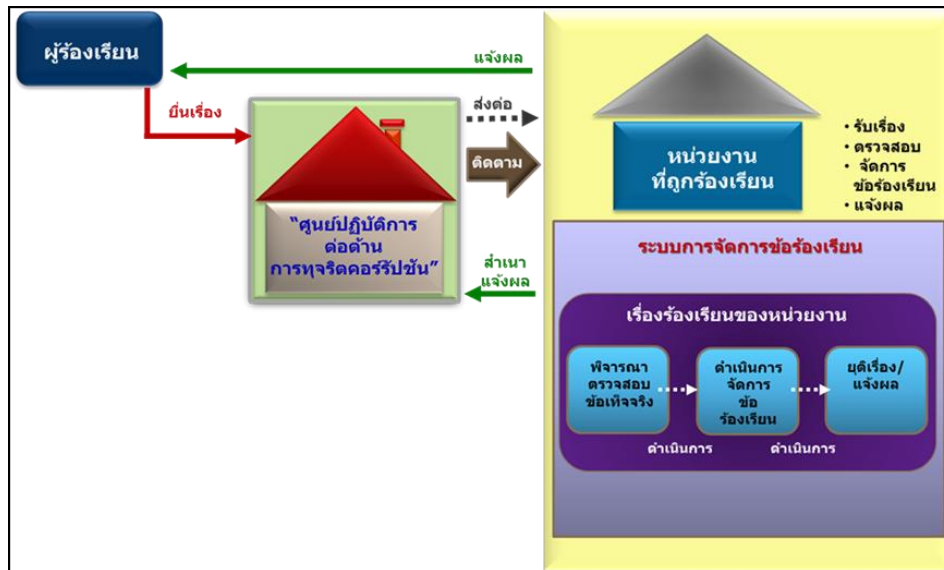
ผู้ร้องเรียน

แจ้งผล

ยื่นเรื่อง

ส่งต่อ

ติดตาม

"ศูนย์ปฏิบัติการต่อต้านการทุจริตคอร์รัปชัน"

สำเนาแจ้งผล

หน่วยงานที่ถูกร้องเรียน

• รับเรื่อง
• ตรวจสอบ
• จัดการข้อร้องเรียน
• แจ้งผล

ระบบการจัดการข้อร้องเรียน

เรื่องร้องเรียนของหน่วยงาน

พิจารณาตรวจสอบข้อเท็จจริง

ดำเนินการจัดการข้อร้องเรียน

ยุติเรื่อง/แจ้งผล

ดำเนินการ

ดำเนินการ